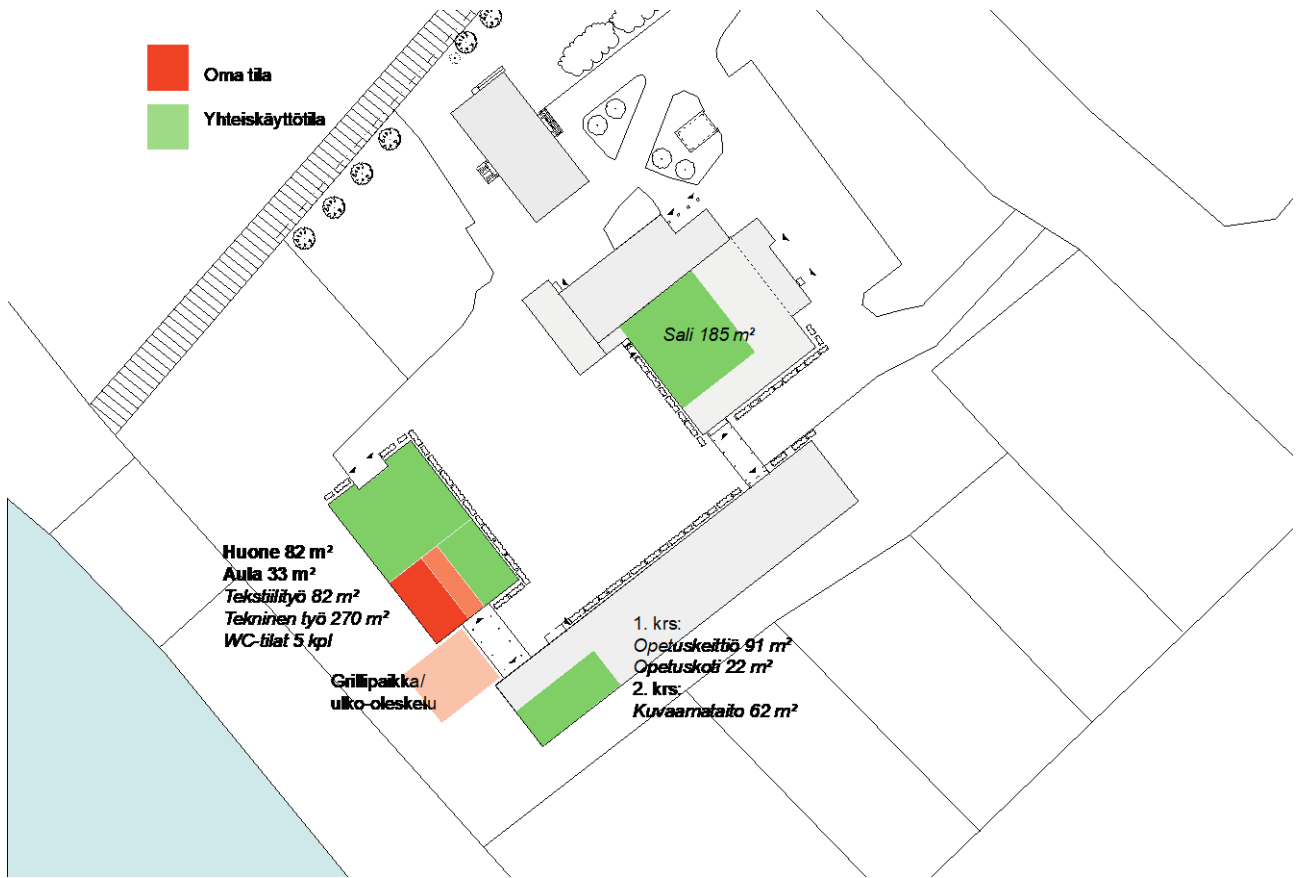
Oma tila

Yhteiskäyttötila

Sali 185 m²

Huone 82 m²
Aula 33 m²
Tekstiilityö 82 m²
Tekninen työ 270 m²
WC-tilat 5 kpl

Grillipaikka/
ulko-oleskelu

1. krs:
Opetuskeittiö 91 m²
Opetuskoti 22 m²
2. krs:
Kuvaamataito 62 m²